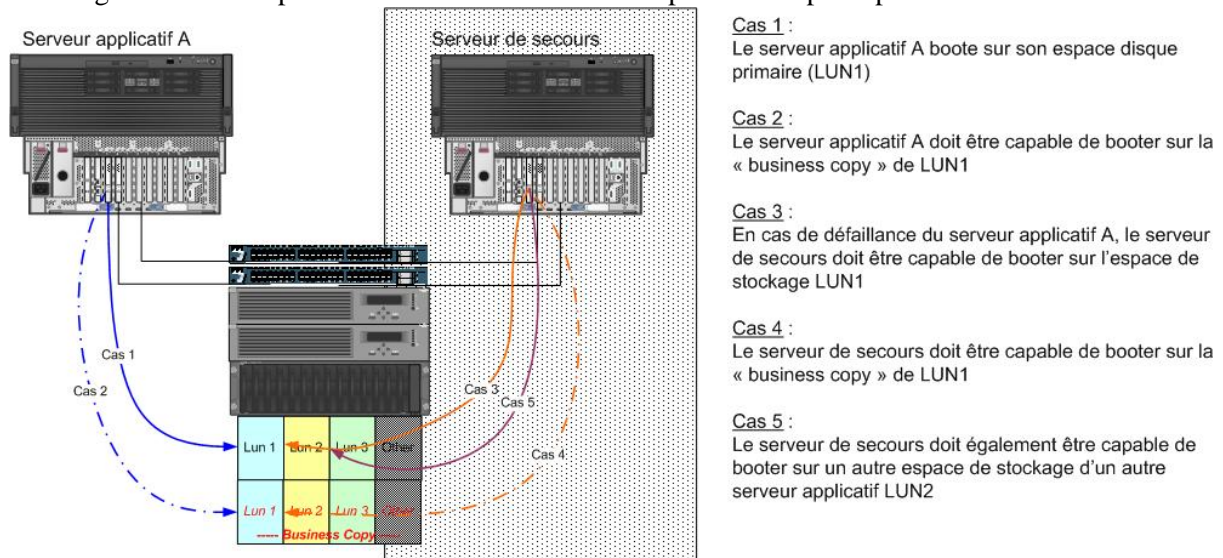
Serveur applicatif A

Serveur de secours

Cas 1

Cas 2

Cas 3

Cas 5

Cas 4

| Lun 1 | Lun 2 | Lun 3 | Other |
|---|---|---|---|
| Lun 1 | Lun 2 | Lun 3 | Other |

----- Business Copy -----

Cas 1 :
Le serveur applicatif A boote sur son espace disque primaire (LUN1)

Cas 2 :
Le serveur applicatif A doit être capable de booter sur la « business copy » de LUN1

Cas 3 :
En cas de défaillance du serveur applicatif A, le serveur de secours doit être capable de booter sur l'espace de stockage LUN1

Cas 4 :
Le serveur de secours doit être capable de booter sur la « business copy » de LUN1

Cas 5 :
Le serveur de secours doit également être capable de booter sur un autre espace de stockage d'un autre serveur applicatif LUN2